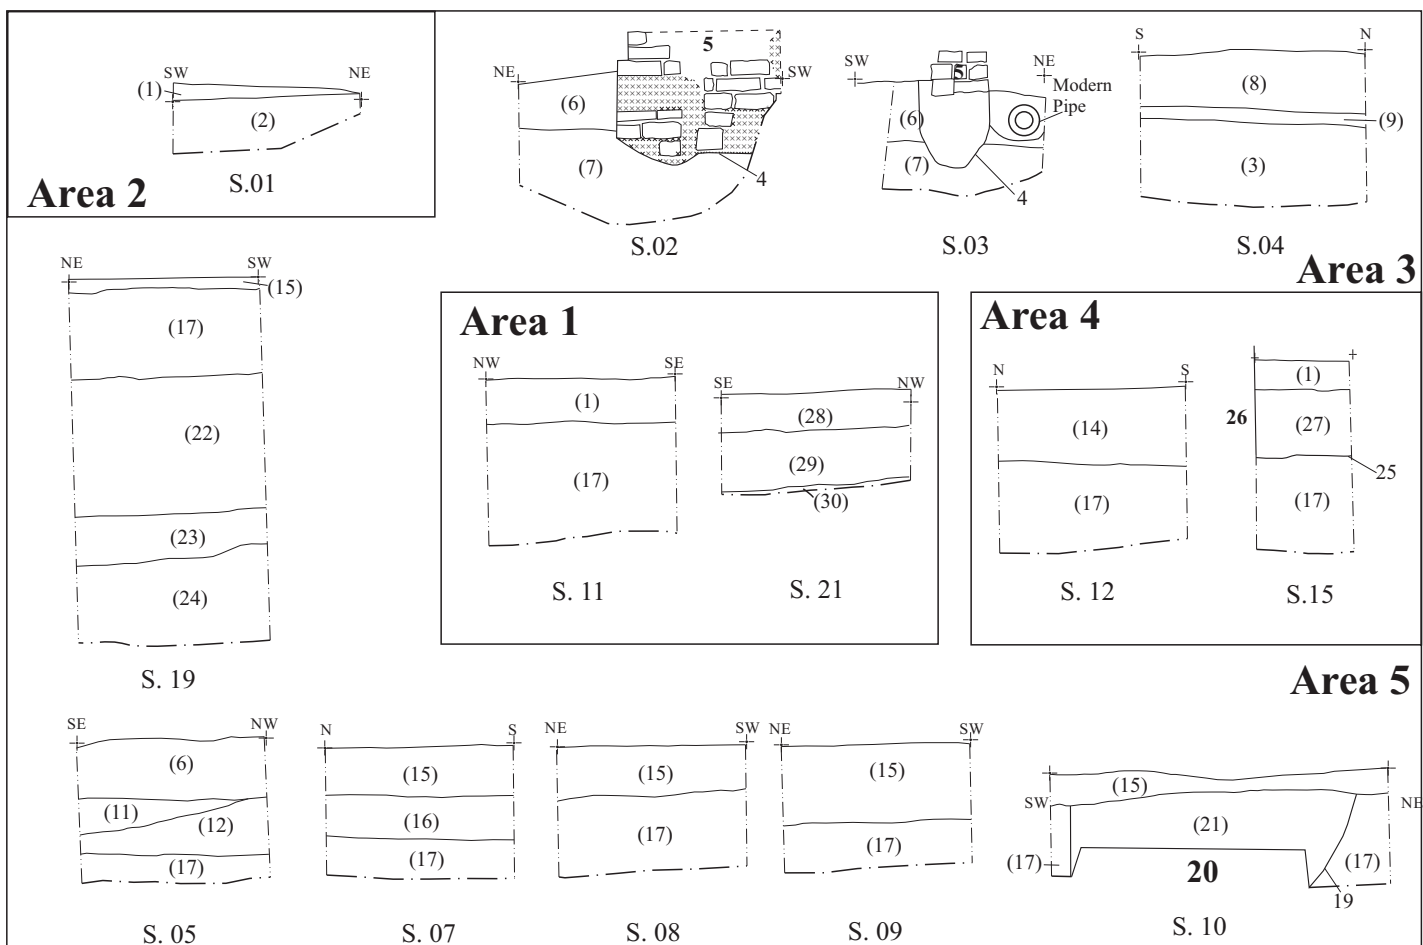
Area 2

SW NE
(1)
(2)
S.01

5
NE SW
(6)
(7)
4
S.02

SW NE
5
Modern Pipe
(6)
(7)
4
S.03

S N
(8)
(9)
(3)
S.04

Area 3

NE SW
(15)
(17)
(22)
(23)
(24)
S. 19

Area 1

NW SE
(1)
(17)
S. 11

SE NW
(28)
(29)
(30)
S. 21

Area 4

N S
(14)
(17)
S. 12

(1)
26
(27)
25
(17)
S.15

Area 5

SE NW
(6)
(11)
(12)
(17)
S. 05

N S
(15)
(16)
(17)
S. 07

NE SW
(15)
(17)
S. 08

NE SW
(15)
(17)
S. 09

SW NE
(15)
(21)
(17)
20
(17)
19
S. 10